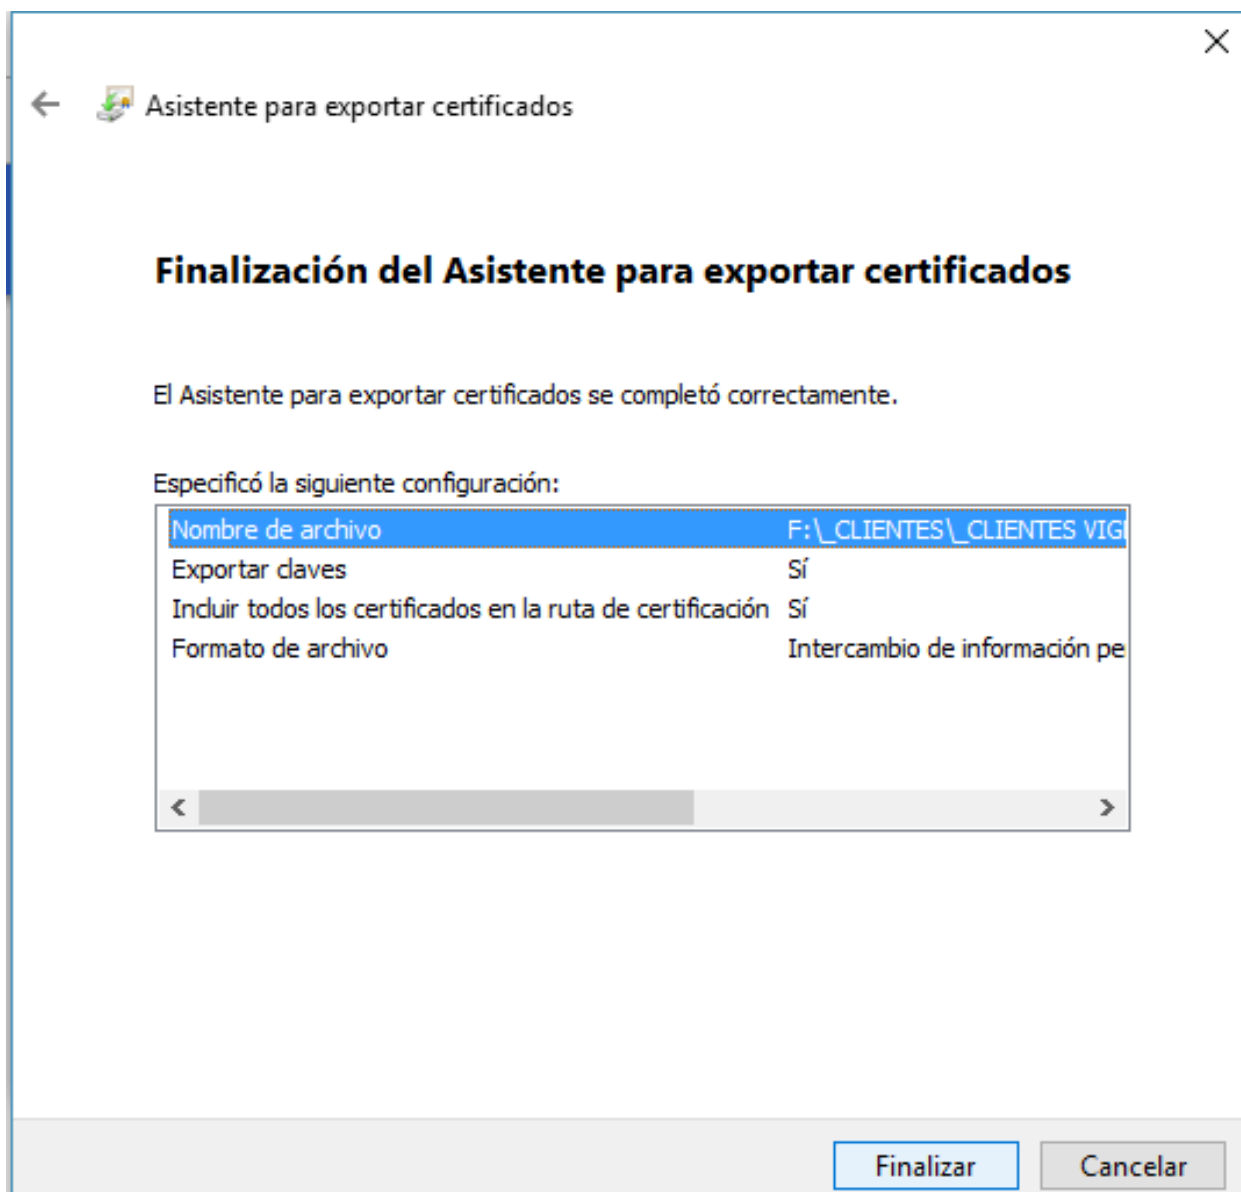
Asistente para exportar certificados

Finalización del Asistente para exportar certificados

El Asistente para exportar certificados se completó correctamente.

Especificó la siguiente configuración:

| | |
|---|---|
| Nombre de archivo | F:\_CLIENTES\_CLIENTES VIG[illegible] |
| Exportar claves | Sí |
| Incluir todos los certificados en la ruta de certificación | Sí |
| Formato de archivo | Intercambio de información pe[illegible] |

Finalizar Cancelar